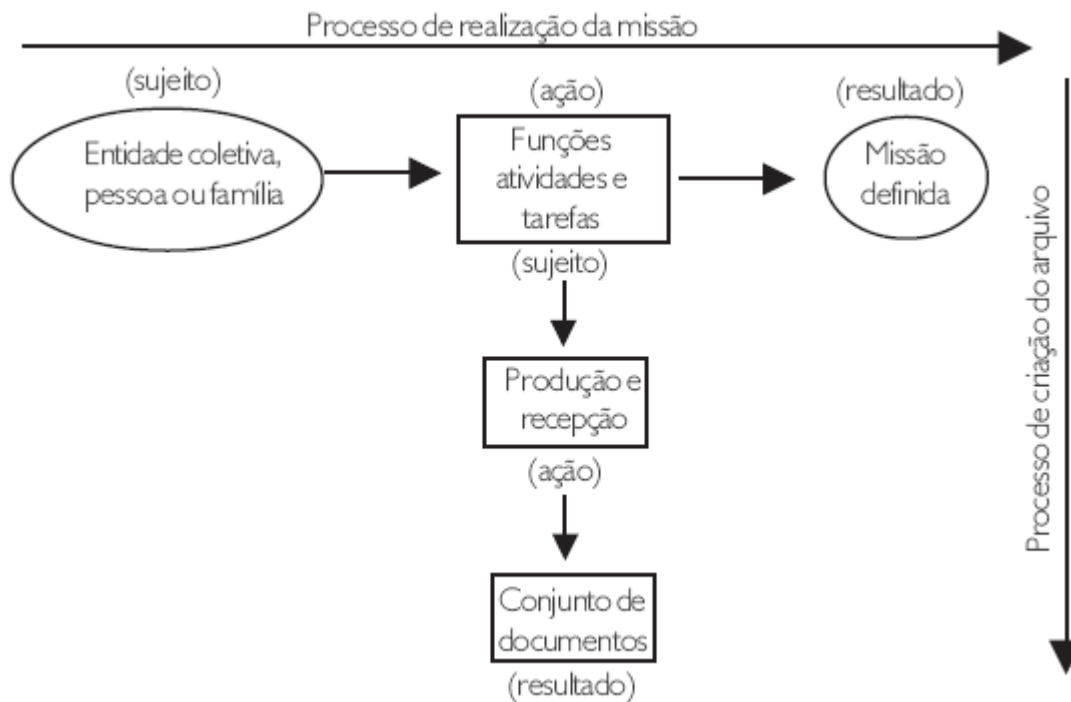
Processo de realização da missão

(sujeito)

Entidade coletiva, pessoa ou família

(ação)

Funções atividades e tarefas

(resultado)

Missão definida

(sujeito)

Produção e recepção

(ação)

Conjunto de documentos

(resultado)

Processo de criação do arquivo